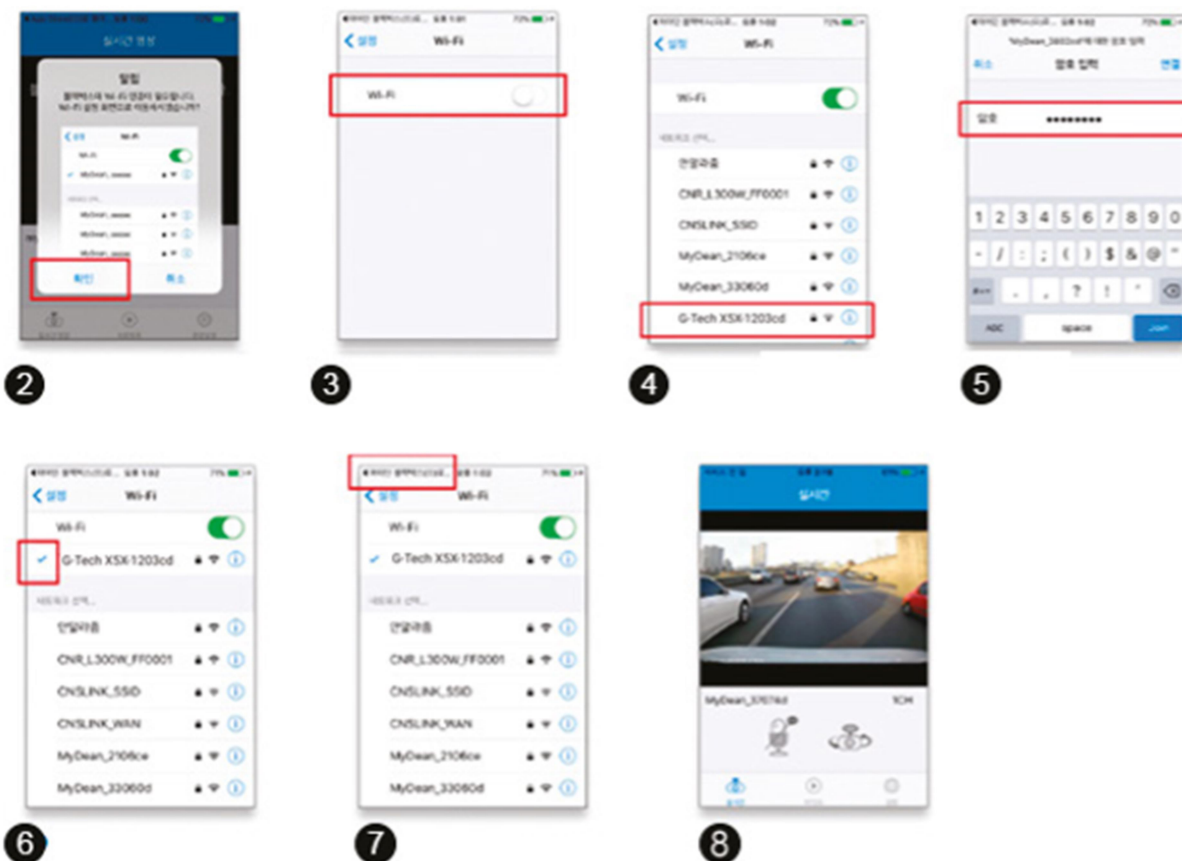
실시간 영상
알림
확인
취소
Wi-Fi
MyDean_xxxxx

2

설정
Wi-Fi
Wi-Fi

3

설정
Wi-Fi
Wi-Fi
네트워크 선택...
안달라총
CNR_L300W_FF0001
CNSLINK_SSID
MyDean_2106ce
MyDean_33060d
G-Tech XSX-1203cd

4

취소
암호 입력
연결
암호 •••••••••
1 2 3 4 5 6 7 8 9 0
- / : ; ( ) $ & @ "
. , ? ! '
ABC
space
Join

5

설정
Wi-Fi
Wi-Fi
G-Tech XSX-1203cd
네트워크 선택...
안달라총
CNR_L300W_FF0001
CNSLINK_SSID
CNSLINK_WAN
MyDean_2106ce
MyDean_33060d

6

설정
Wi-Fi
Wi-Fi
G-Tech XSX-1203cd
네트워크 선택...
안달라총
CNR_L300W_FF0001
CNSLINK_SSID
CNSLINK_WAN
MyDean_2106ce
MyDean_33060d

7

실시간
MyDean_37674d
1CH

8